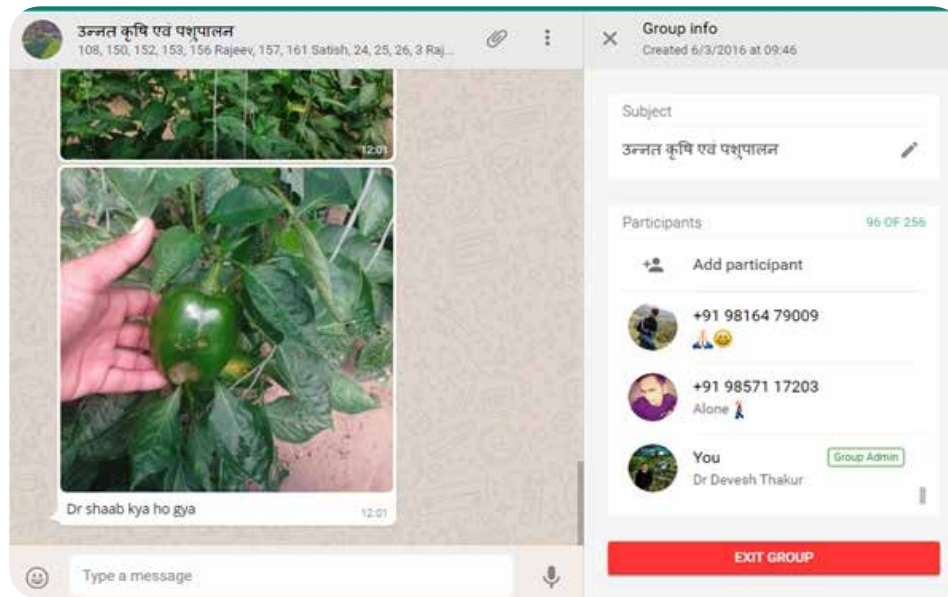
उन्नत कृषि एवं पशुपालन
108, 150, 152, 153, 156 Rajeev, 157, 161 Satish, 24, 25, 26, 3 Raj...

12:01

Dr shaab kya ho gya 12:01

Type a message

Group info
Created 6/3/2016 at 09:46

Subject
उन्नत कृषि एवं पशुपालन

Participants 96 OF 256

Add participant

+91 98164 79009
🙏😀

+91 98571 17203
Alone 🚶

You
Dr Devesh Thakur
Group Admin

EXIT GROUP